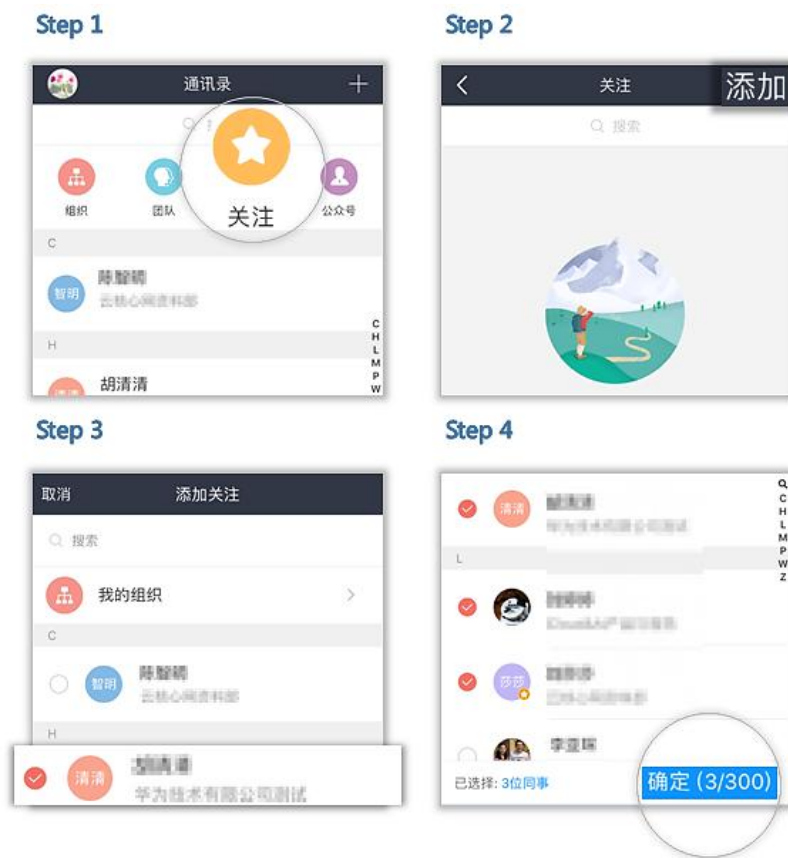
Step 1

通讯录 +

组织 团队 关注 公众号

C

智明 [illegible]
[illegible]

H

胡清清

C H L M P W

Step 2

关注 添加

搜索

Step 3

取消 添加关注

搜索

我的组织

C

智明 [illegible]
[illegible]

H

清清 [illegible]
华为技术有限公司测试

Step 4

清清 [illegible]
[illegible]

L

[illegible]
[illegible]

莎莎 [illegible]
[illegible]

李亚琛

Q C H L M P W Z

已选择: 3位同事

确定 (3/300)